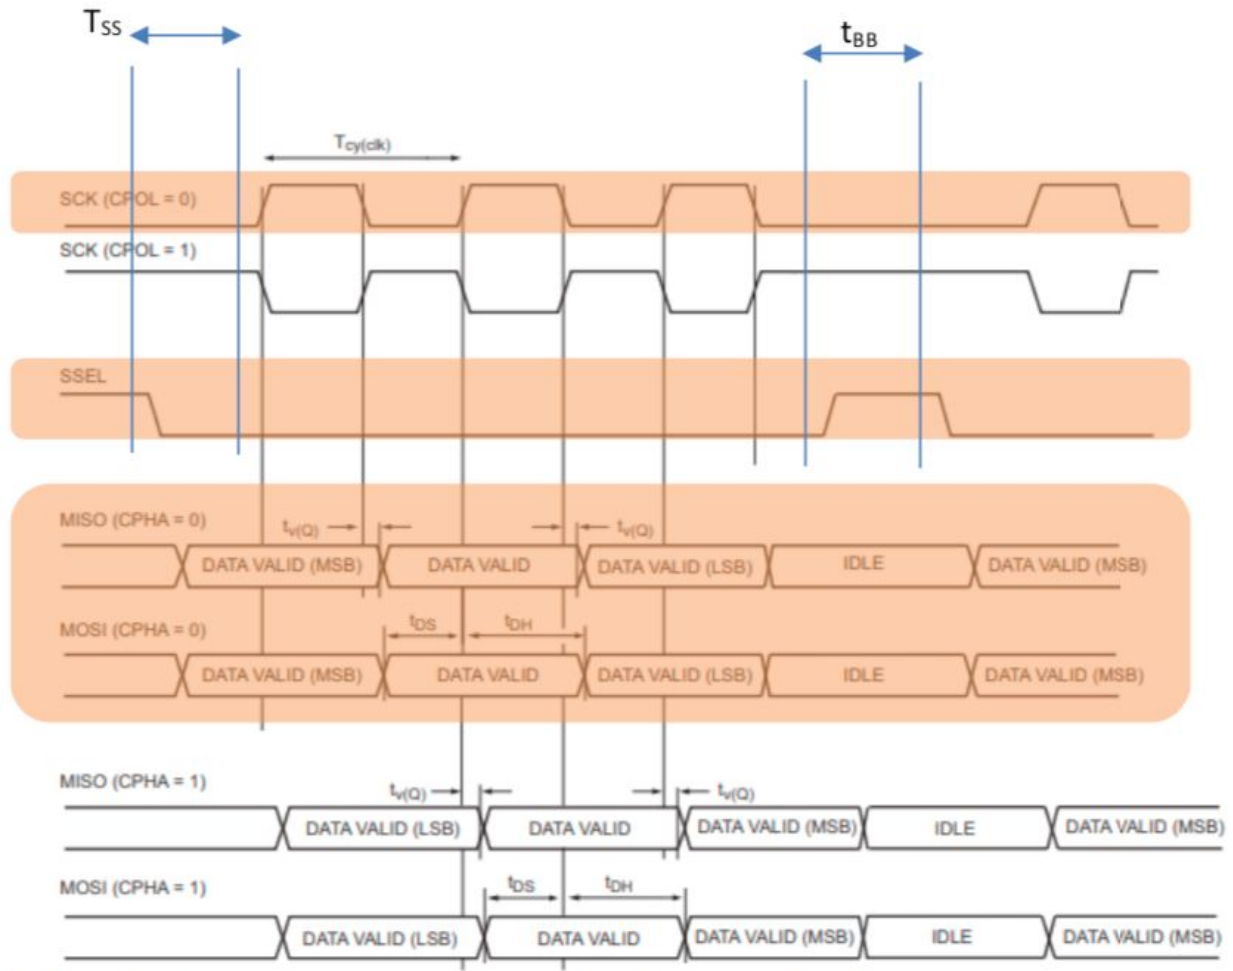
$T_{SS}$

$t_{BB}$

$T_{cy(clk)}$

SCK (CPOL = 0)

SCK (CPOL = 1)

SSEL

MISO (CPHA = 0)

$t_{v(Q)}$

$t_{v(Q)}$

DATA VALID (MSB) | DATA VALID | DATA VALID (LSB) | IDLE | DATA VALID (MSB)

MOSI (CPHA = 0)

$t_{DS}$

$t_{DH}$

DATA VALID (MSB) | DATA VALID | DATA VALID (LSB) | IDLE | DATA VALID (MSB)

MISO (CPHA = 1)

$t_{v(Q)}$

$t_{v(Q)}$

DATA VALID (LSB) | DATA VALID | DATA VALID (MSB) | IDLE | DATA VALID (MSB)

MOSI (CPHA = 1)

$t_{DS}$

$t_{DH}$

DATA VALID (LSB) | DATA VALID | DATA VALID (MSB) | IDLE | DATA VALID (MSB)